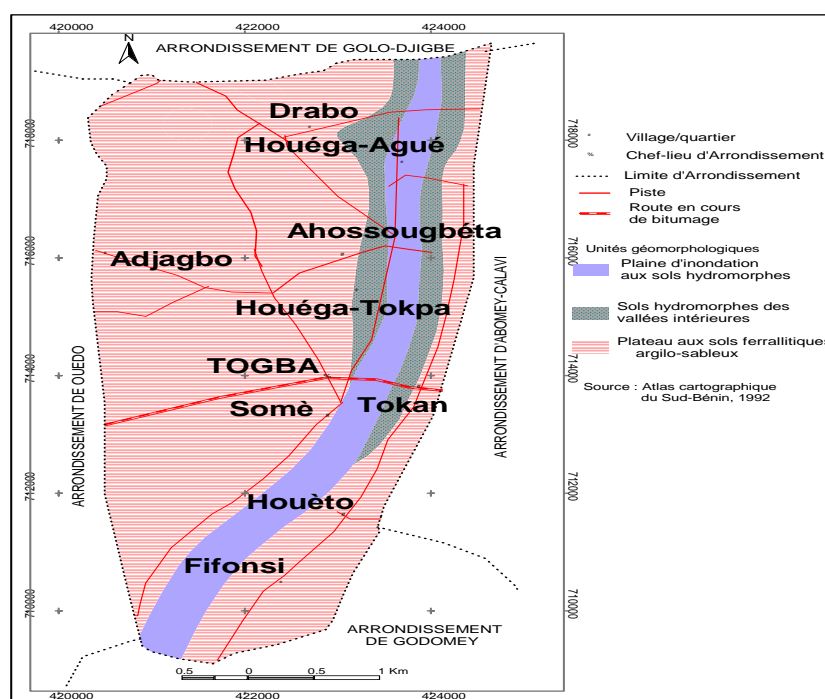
420000 422000 424000

N

ARRONDISSEMENT DE GOLO-DJIGBE

718000 716000 714000 712000 710000

Drabo

Houéga-Agué

Ahossougbéta

Adjagbo

Houéga-Tokpa

TOGBA

Somè

Tokan

Houèto

Fifonsi

ARRONDISSEMENT DE OUEDO

ARRONDISSEMENT D'ABOMEY-CALAVI

ARRONDISSEMENT DE GODOMEY

0.5 0 0.5 1 Km

420000 422000 424000

718000 716000 714000 712000 710000

Village/quartier

Chef-lieu d'Arrondissement

Limite d'Arrondissement

Piste

Route en cours de bitumage

Unités géomorphologiques

Plaine d'inondation aux sols hydromorphes

Sols hydromorphes des vallées intérieures

Plateau aux sols ferrallitiques argilo-sableux

Source : Atlas cartographique du Sud-Bénin, 1992